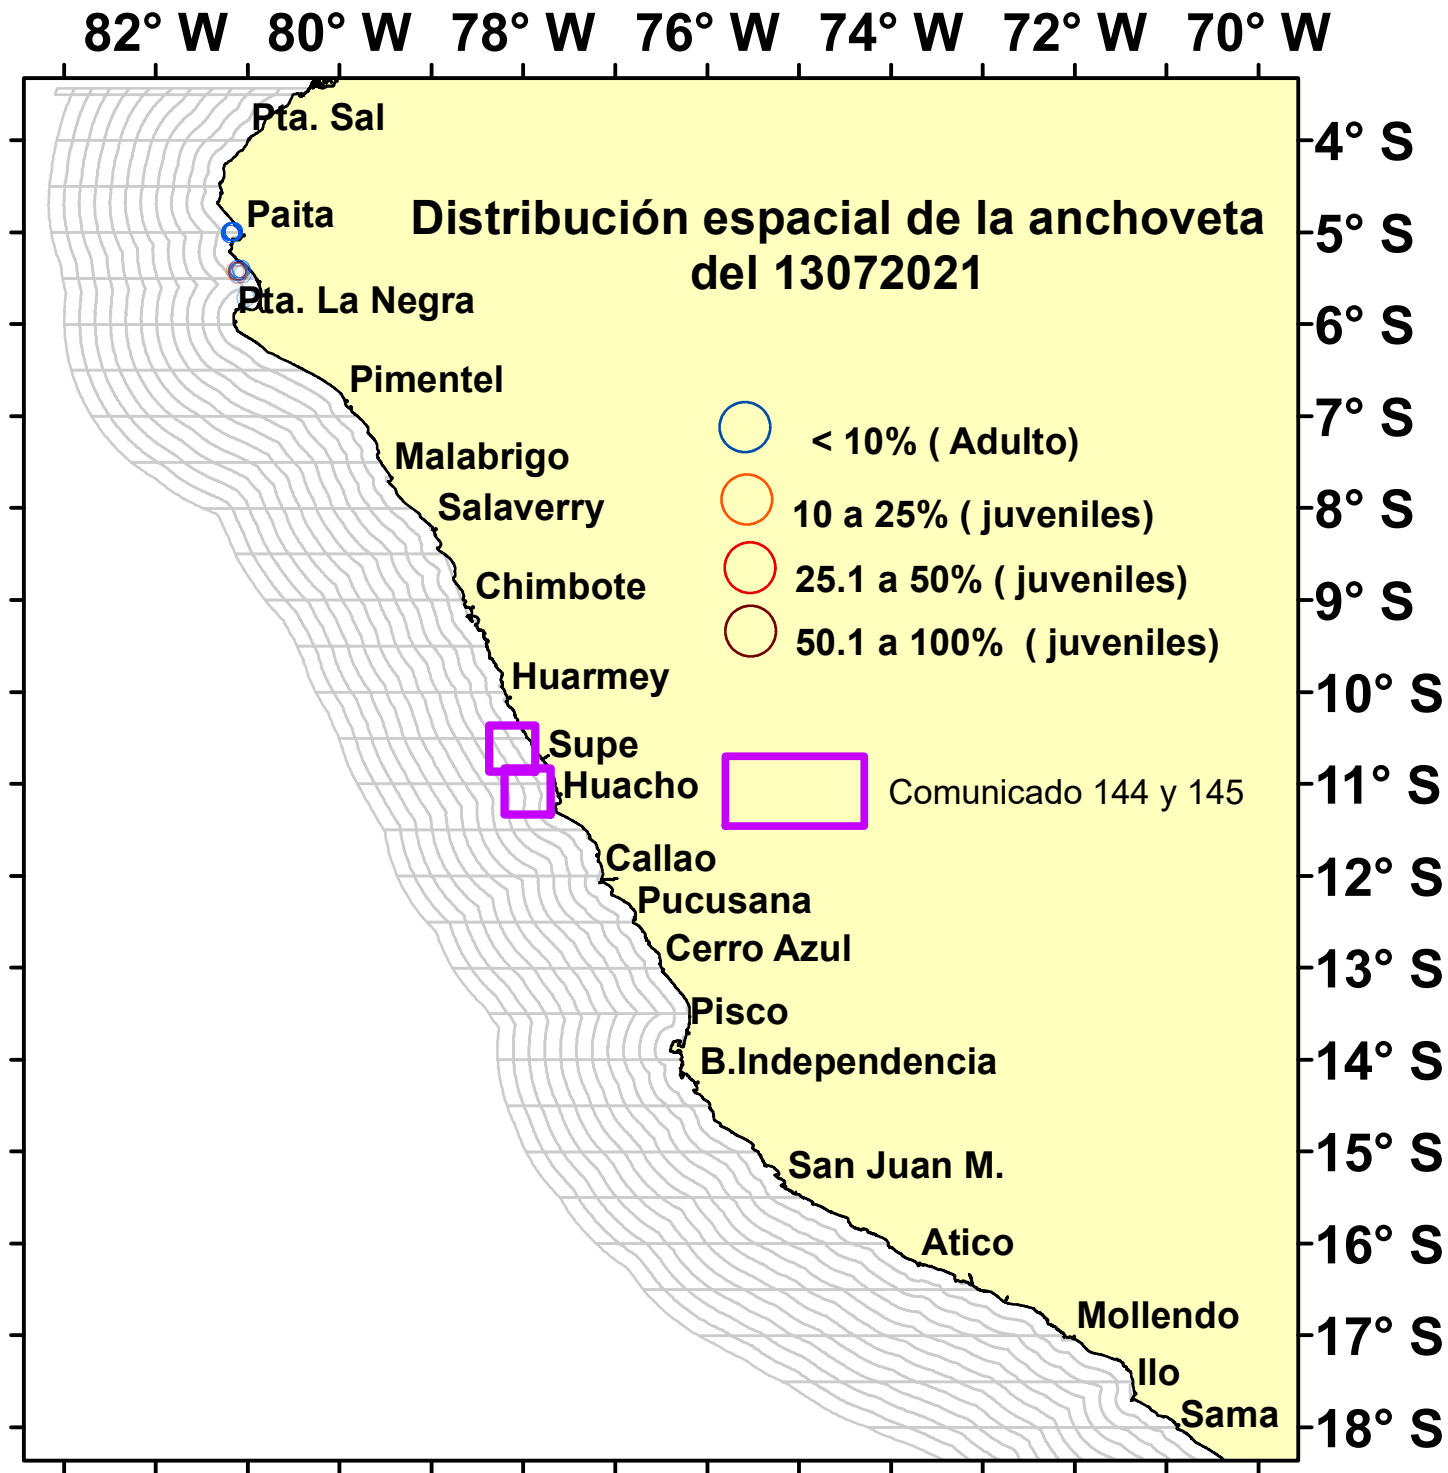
82° W 80° W 78° W 76° W 74° W 72° W 70° W

4° S
5° S
6° S
7° S
8° S
9° S
10° S
11° S
12° S
13° S
14° S
15° S
16° S
17° S
18° S

Distribución espacial de la anchoveta del 13072021

< 10% ( Adulto)
10 a 25% ( juveniles)
25.1 a 50% ( juveniles)
50.1 a 100% ( juveniles)

Comunicado 144 y 145

Pta. Sal
Paita
Pta. La Negra
Pimentel
Malabrigo
Salaverry
Chimbote
Huarmey
Supe
Huacho
Callao
Pucusana
Cerro Azul
Pisco
B.Independencia
San Juan M.
Atico
Mollendo
Ilo
Sama